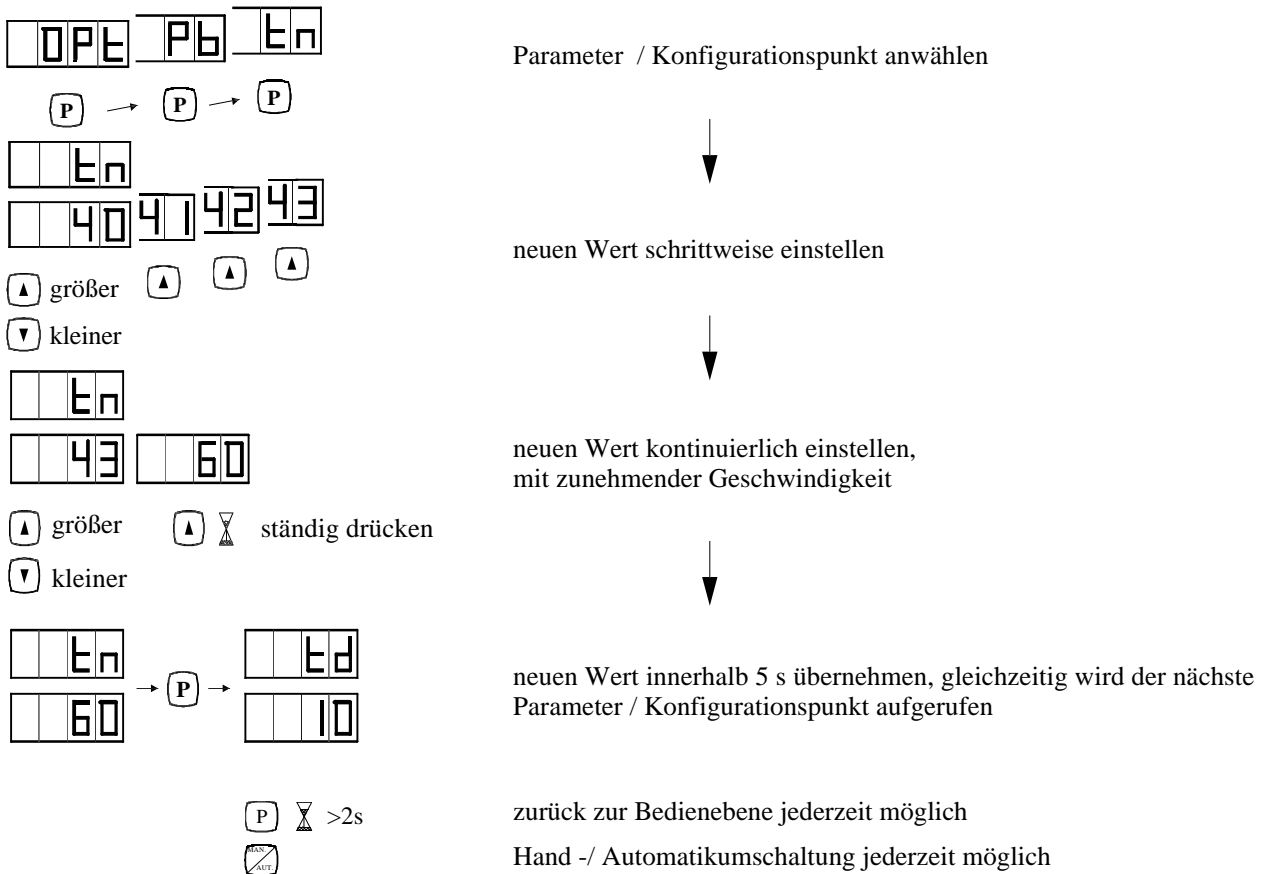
OPt Pb tn

P → P → P

Parameter / Konfigurationspunkt anwählen

tn

40 41 42 43

▲ größer ▲ ▲ ▲

▼ kleiner

neuen Wert schrittweise einstellen

tn

43 60

▲ größer ▲ ständig drücken

▼ kleiner

neuen Wert kontinuierlich einstellen, mit zunehmender Geschwindigkeit

tn → P → td

60 10

neuen Wert innerhalb 5 s übernehmen, gleichzeitig wird der nächste Parameter / Konfigurationspunkt aufgerufen

P >2s

zurück zur Bedienebene jederzeit möglich

MAN AUT

Hand -/ Automatikumschaltung jederzeit möglich